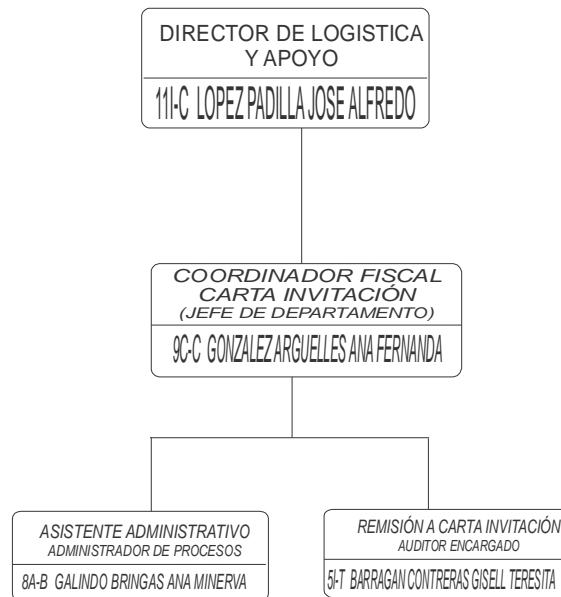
DIRECTOR DE LOGISTICA Y APOYO

11I-C LOPEZ PADILLA JOSE ALFREDO

COORDINADOR FISCAL CARTA INVITACIÓN (JEFE DE DEPARTAMENTO)

9C-C GONZALEZ ARGUELLES ANA FERNANDA

ASISTENTE ADMINISTRATIVO
ADMINISTRADOR DE PROCESOS

8A-B GALINDO BRINGAS ANA MINERVA

REMISIÓN A CARTA INVITACIÓN
AUDITOR ENCARGADO

5I-T BARRAGAN CONTRERAS GISELL TERESITA